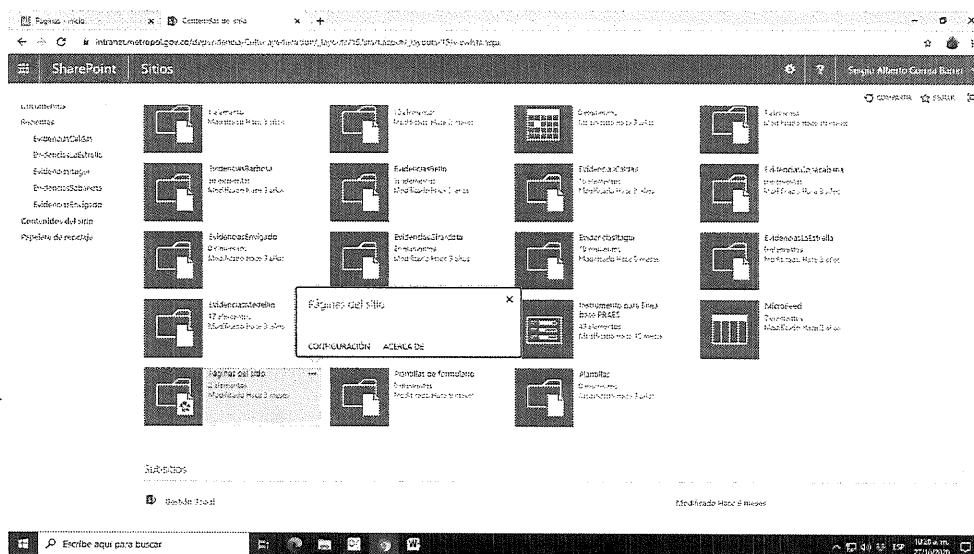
Páginas - inicio
Contenidos del sitio
intranet.metropol.gov.co/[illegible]/_layouts/15/viewlsts.aspx
SharePoint
Sitios
Sergio Alberto Correa Barco
COMPARTIR
SEGUIR

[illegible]
Recientes
EvidenciasCaldas
EvidenciasLaEstrella
EvidenciasItagüí
EvidenciasSabaneta
EvidenciasEnvigado
Contenidos del sitio
Papelera de reciclaje

1 elemento
Modificado Hace 3 años

1 elemento
Modificado Hace 3 meses

0 elementos
Modificado Hace 3 años

1 elemento
Modificado Hace 3 meses

EvidenciasBarbosa
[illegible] elementos
Modificado Hace 3 años

EvidenciasBello
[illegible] elementos
Modificado Hace 3 años

EvidenciasCaldas
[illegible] elementos
Modificado Hace 3 años

EvidenciasCopacabana
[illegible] elementos
Modificado Hace 3 años

EvidenciasEnvigado
0 elementos
Modificado Hace 3 años

EvidenciasGirardota
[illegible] elementos
Modificado Hace 3 años

EvidenciasItagüí
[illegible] elementos
Modificado Hace 3 meses

EvidenciasLaEstrella
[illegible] elementos
Modificado Hace 3 años

EvidenciasMedellín
17 elementos
Modificado Hace 3 años

Páginas del sitio
CONFIGURACIÓN
ACERCA DE

Instrumento para línea Base PRAES
43 elementos
Modificado Hace 10 meses

MicroFeed
2 elementos
Modificado Hace 3 años

Páginas del sitio
2 elementos
Modificado Hace 3 meses

Plantillas de formulario
0 elementos
Modificado Hace 3 años

Plantillas
0 elementos
Modificado Hace 3 años

Subsitios

Gestión Social
Modificado Hace 6 meses

Escribe aquí para buscar
10:28 a.m.
27/10/2020